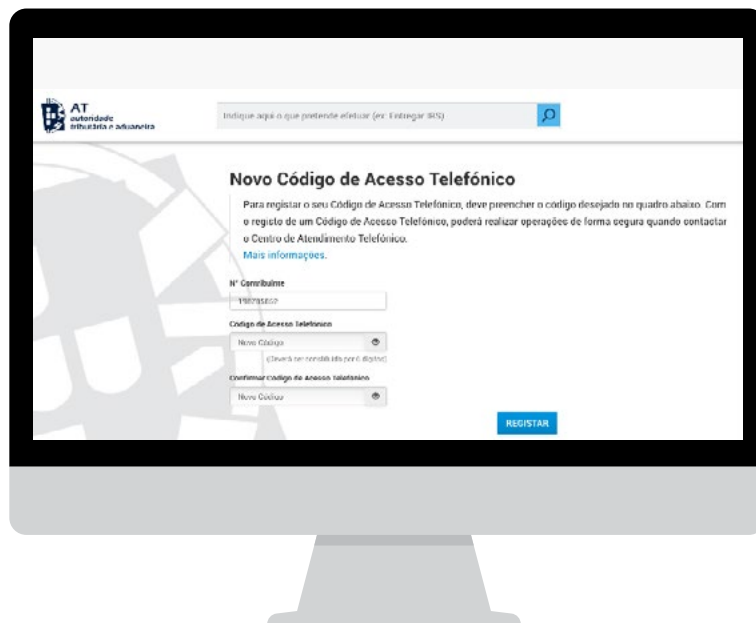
AT
autoridade
tributária e aduaneira

Indique aqui o que pretende efetuar (ex: Entregar IRS)

Novo Código de Acesso Telefónico

Para registar o seu Código de Acesso Telefónico, deve preencher o código desejado no quadro abaixo. Com o registo de um Código de Acesso Telefónico, poderá realizar operações de forma segura quando contactar o Centro de Atendimento Telefónico.
Mais informações.

Nº Contribuinte
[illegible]

Código de Acesso Telefónico
Novo Código
(Deverá ser constituído por 6 dígitos)

Confirmar Código de Acesso Telefónico
Novo Código

REGISTAR